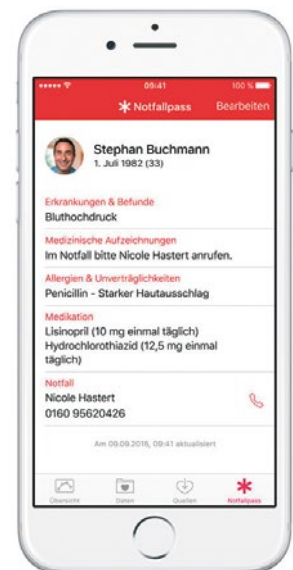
09:41
100 %

Notfallpass
Bearbeiten

Stephan Buchmann
1. Juli 1982 (33)

Erkrankungen & Befunde
Bluthochdruck

Medizinische Aufzeichnungen
Im Notfall bitte Nicole Hastert anrufen.

Allergien & Unverträglichkeiten
Penicillin - Starker Hautausschlag

Medikation
Lisinopril (10 mg einmal täglich)
Hydrochlorothiazid (12,5 mg einmal täglich)

Notfall
Nicole Hastert
0160 95620426

Am 09.09.2015, 09:41 aktualisiert

Übersicht
Daten
Quellen
Notfallpass